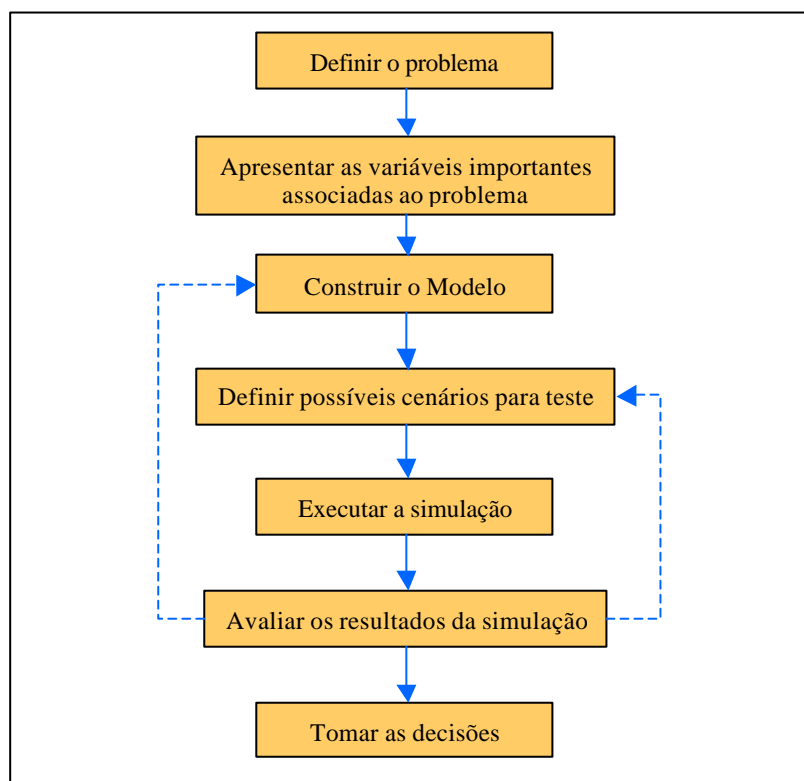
Definir o problema

Apresentar as variáveis importantes associadas ao problema

Construir o Modelo

Definir possíveis cenários para teste

Executar a simulação

Avaliar os resultados da simulação

Tomar as decisões